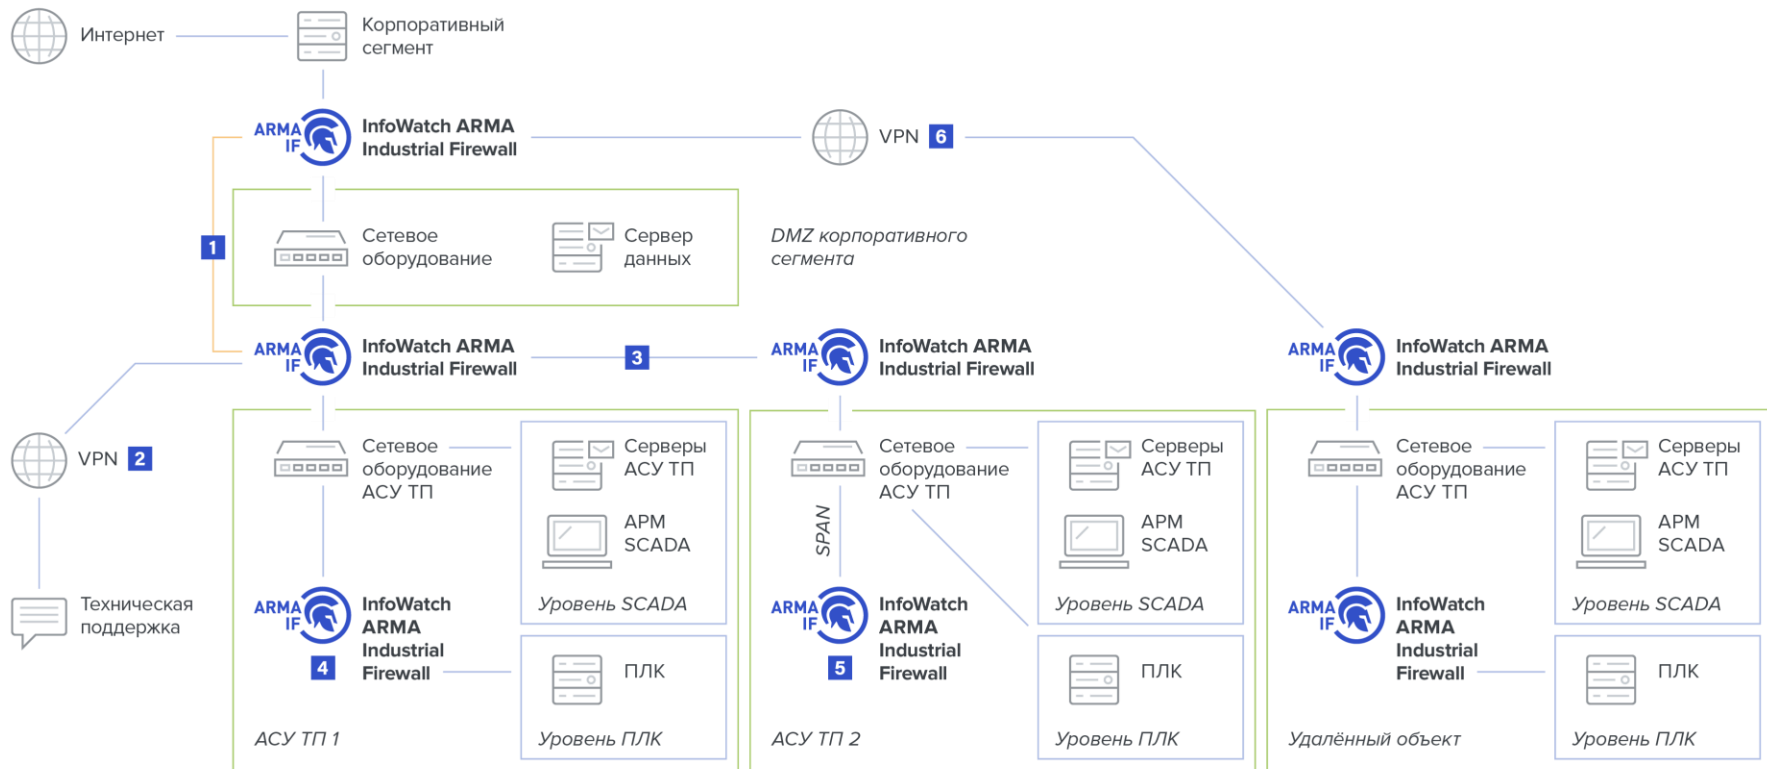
Интернет

Корпоративный сегмент

ARMA IF InfoWatch ARMA Industrial Firewall

VPN 6

1

Сетевое оборудование

Сервер данных

DMZ корпоративного сегмента

ARMA IF InfoWatch ARMA Industrial Firewall

3

ARMA IF InfoWatch ARMA Industrial Firewall

ARMA IF InfoWatch ARMA Industrial Firewall

VPN 2

Сетевое оборудование АСУ ТП

Серверы АСУ ТП

АРМ SCADA

Уровень SCADA

ARMA IF InfoWatch ARMA Industrial Firewall

4

ПЛК

Уровень ПЛК

АСУ ТП 1

Техническая поддержка

Сетевое оборудование АСУ ТП

SPAN

Серверы АСУ ТП

АРМ SCADA

Уровень SCADA

ARMA IF InfoWatch ARMA Industrial Firewall

5

ПЛК

Уровень ПЛК

АСУ ТП 2

Сетевое оборудование АСУ ТП

Серверы АСУ ТП

АРМ SCADA

Уровень SCADA

ARMA IF InfoWatch ARMA Industrial Firewall

ПЛК

Уровень ПЛК

Удалённый объект